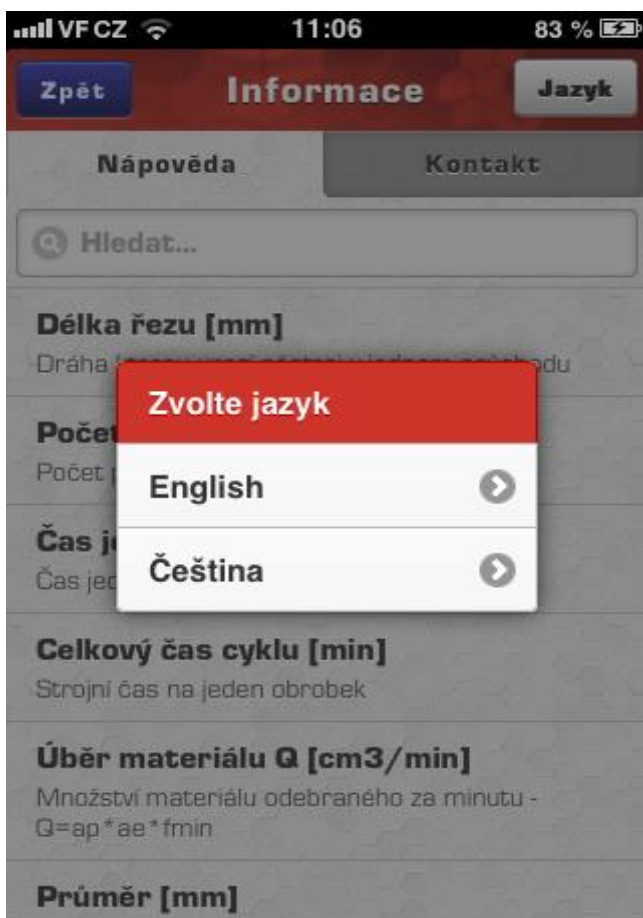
VF CZ 11:06 83 %

Zpět Informace Jazyk

Nápověda Kontakt

Hledat...

Délka řezu [mm]
Dráha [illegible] du

Počet
Počet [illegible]

Čas je
Čas jed

Zvolte jazyk

English

Čeština

Celkový čas cyklu [min]
Strojní čas na jeden obrobek

Úběr materiálu Q [cm3/min]
Množství materiálu odebraného za minutu - Q=ap*ae*fmin

Průměr [mm]